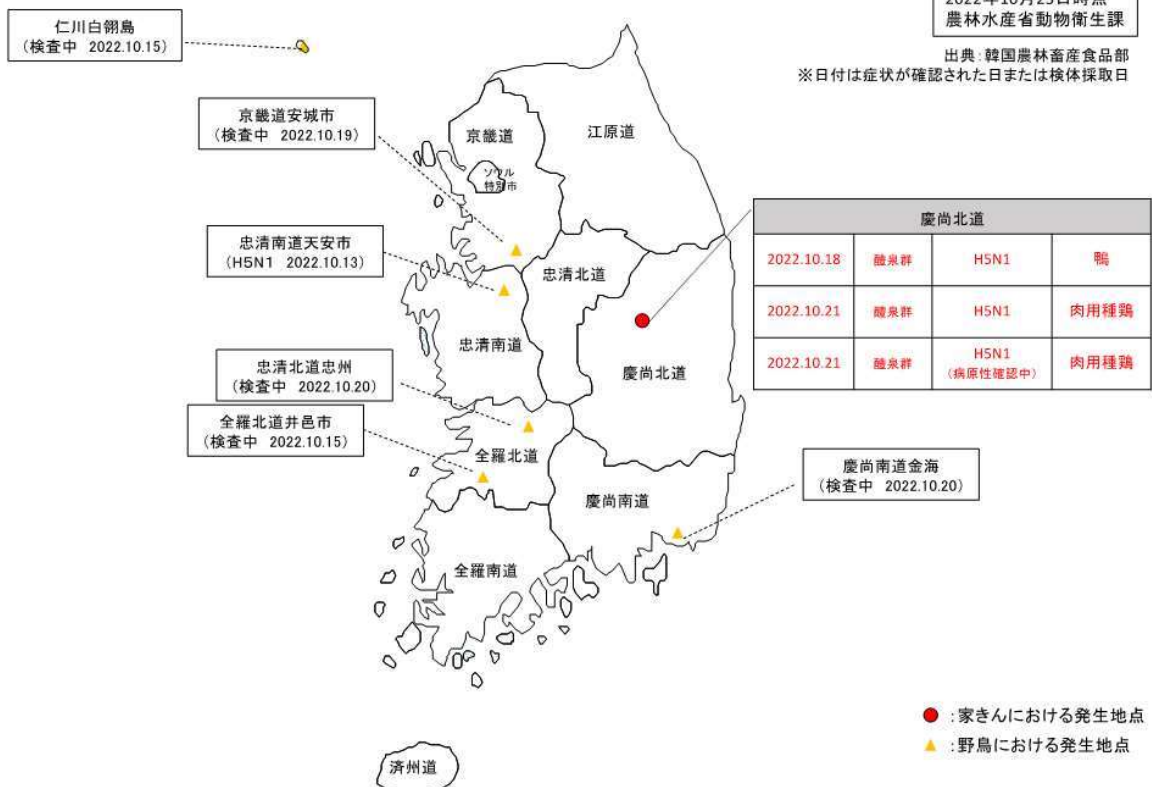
2022年10月25日時点
農林水産省動物衛生課

出典：韓国農林畜産食品部
※日付は症状が確認された日または検体採取日

仁川白翎島
（検査中 2022.10.15）

京畿道安城市
（検査中 2022.10.19）

忠清南道天安市
（H5N1 2022.10.13）

忠清北道忠州
（検査中 2022.10.20）

全羅北道井邑市
（検査中 2022.10.15）

慶尚南道金海
（検査中 2022.10.20）

京畿道

ソウル特別市

江原道

忠清北道

忠清南道

慶尚北道

全羅北道

慶尚南道

全羅南道

済州道

| 慶尚北道 | | | |
|---|---|---|---|
| 2022.10.18 | 醴泉郡 | H5N1 | 鴨 |
| 2022.10.21 | 醴泉郡 | H5N1 | 肉用種鶏 |
| 2022.10.21 | 醴泉郡 | H5N1（病原性確認中） | 肉用種鶏 |

●：家きんにおける発生地点
▲：野鳥における発生地点